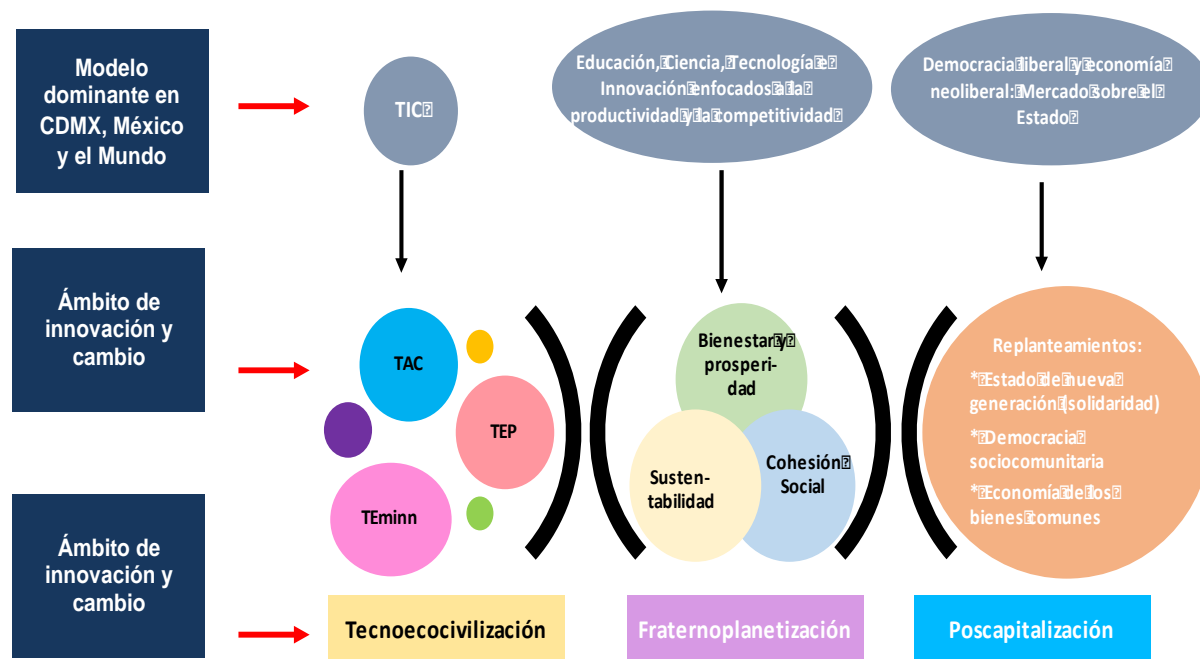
Modelo dominante en CDMX, México y el Mundo

TIC

Educación, Ciencia, Tecnología e Innovación enfocados a la productividad y la competitividad

Democracia liberal y economía neoliberal: Mercado sobre el Estado

Ámbito de innovación y cambio

TAC

TEP

TEminn

Bienestar y prosperidad

Sustentabilidad

Cohesión Social

Replanteamientos:

* Estado de nueva generación (solidaridad)

* Democracia sociocomunitaria

* Economía de los bienes comunes

Ámbito de innovación y cambio

Tecnoecocivilización

Fraternoplanetización

Poscapitalización